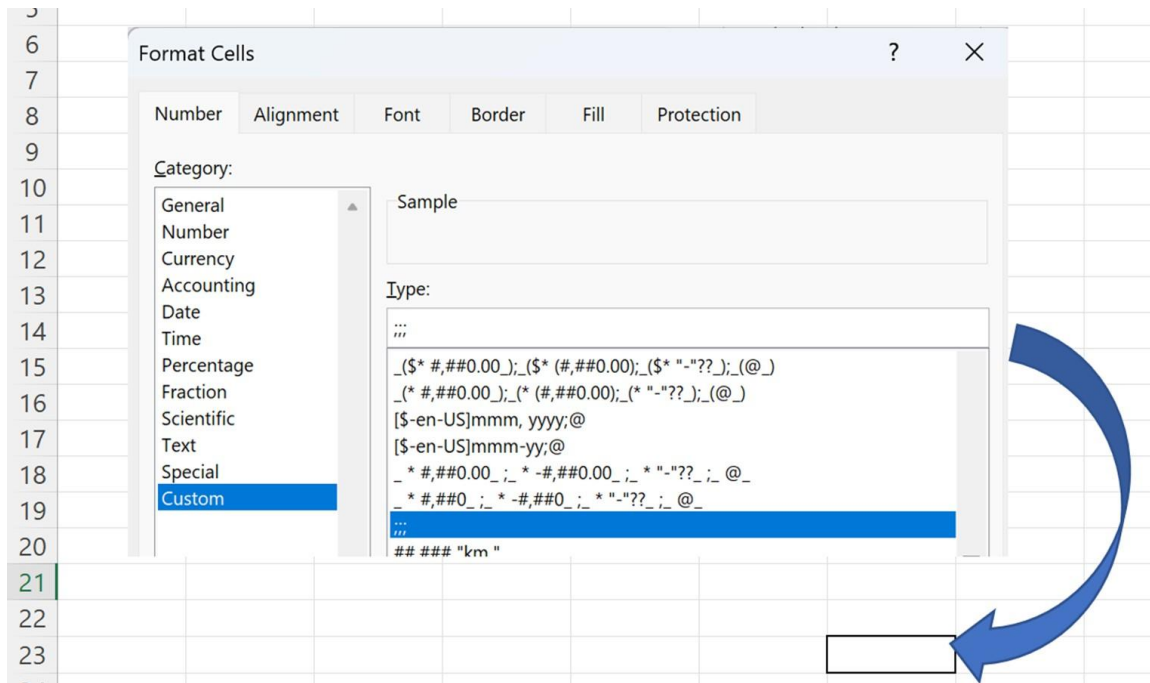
5
6
7
8
9
10
11
12
13
14
15
16
17
18
19
20
21
22
23

Format Cells
?
X

Number
Alignment
Font
Border
Fill
Protection

Category:
General
Number
Currency
Accounting
Date
Time
Percentage
Fraction
Scientific
Text
Special
Custom

Sample

Type:
;;;

_($* #,##0.00_);_($* (#,##0.00);_($* "-"??_);_(@_)
_(* #,##0.00_);_(* (#,##0.00);_(* "-"??_);_(@_)
[$-en-US]mmm, yyyy;@
[$-en-US]mmm-yy;@
_ * #,##0.00_ ;_ * -#,##0.00_ ;_ * "-"??_ ;_ @_
_ * #,##0_ ;_ * -#,##0_ ;_ * "-"??_ ;_ @_
;;;
## ### "km "